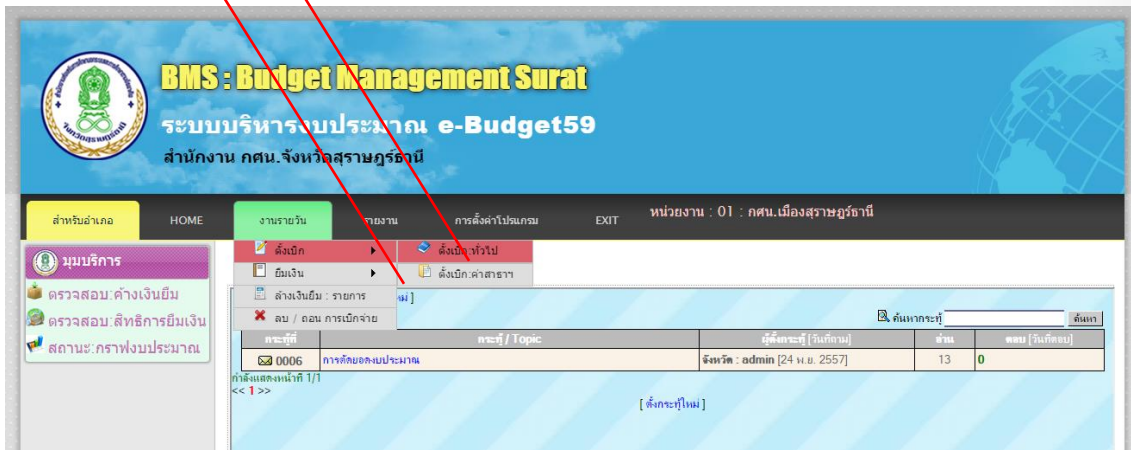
BMS : Budget Management Surat
ระบบบริหารงบประมาณ e-Budget59
สำนักงาน กศน.จังหวัดสุราษฎร์ธานี

สำหรับอำเภอ HOME งานรายวัน รายงาน การตั้งค่าโปรแกรม EXIT หน่วยงาน : 01 : กศน.เมืองสุราษฎร์ธานี

ตั้งเบิก
ยืมเงิน
ล้างเงินยืม : รายการ
ลบ / ถอน การเบิกจ่าย

ตั้งเบิก:ทั่วไป
ตั้งเบิก:ค่าสาธา

มุมบริการ
ตรวจสอบ:ค้างเงินยืม
ตรวจสอบ:สิทธิการยืมเงิน
สถานะ:กราฟงบประมาณ

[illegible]ม่ ]

ค้นหากระทู้ ค้นหา

| กระทู้ที่ | กระทู้ / Topic | ผู้ตั้งกระทู้ [วันที่ถาม] | อ่าน | ตอบ [วันที่ตอบ] |
|---|---|---|---|---|
| 0006 | การตัดยอดงบประมาณ | จังหวัด : admin [24 พ.ย. 2557] | 13 | 0 |

กำลังแสดงหน้าที่ 1/1
<< 1 >>

[ ตั้งกระทู้ใหม่ ]